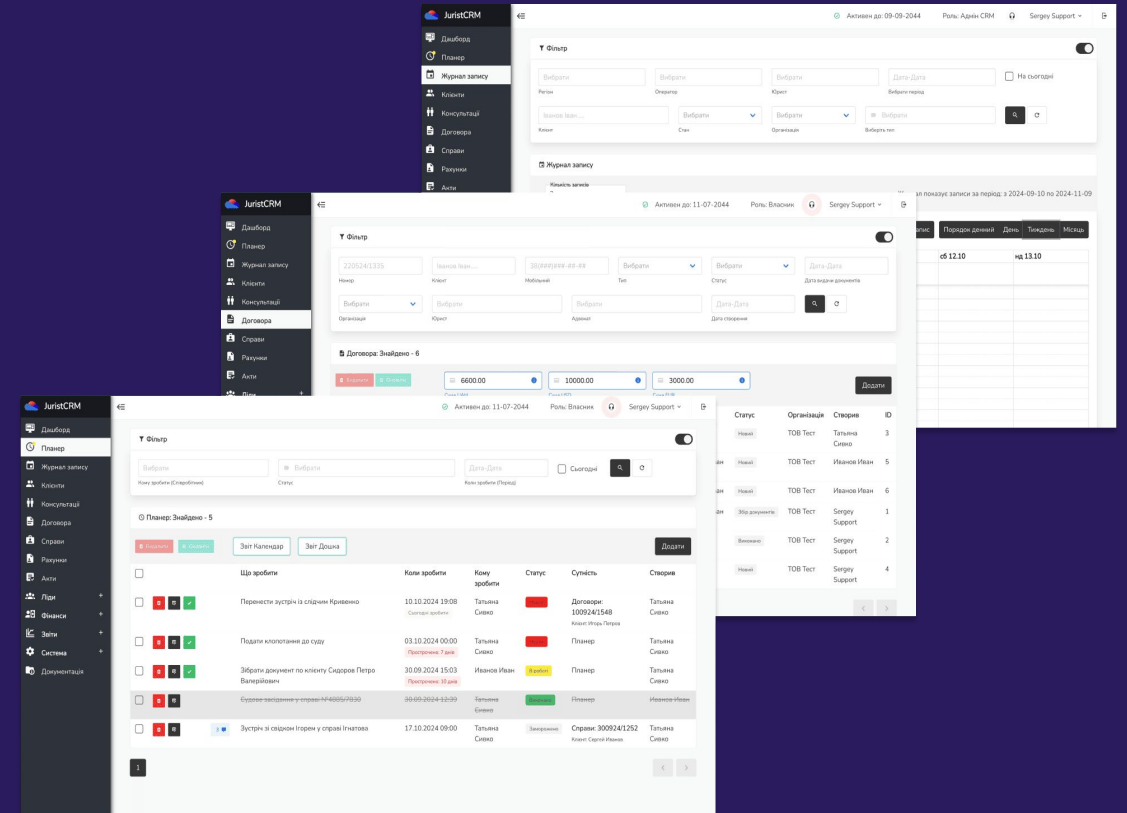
JuristCRM
Дашборд
Планер
Журнал запису
Клієнти
Консультації
Договора
Справи
Рахунки
Акти

Активен до: 09-09-2044 Роль: Адмін CRM Sergey Support

Фільтр
Вибрати
Регіон
Вибрати
Оператор
Вибрати
Юрист
Дата-Дата
Вибрати період
На сьогодні
Іванов Іван ...
Клієнт
Вибрати
Стан
Вибрати
Організація
Вибрати
Вибрать тип

Журнал запису
Кількість записів
Календар показує записи за період: з 2024-09-10 по 2024-11-09
Порядок денний День Тиждень Місяць
сб 12.10 нд 13.10

JuristCRM
Дашборд
Планер
Журнал запису
Клієнти
Консультації
Договора
Справи
Рахунки
Акти
Ліди

Активен до: 11-07-2044 Роль: Власник Sergey Support

Фільтр
220024/1335
Номер
Іванов Іван ...
Клієнт
38(###)###-##-##
Мобільний
Вибрати
Тип
Вибрати
Статус
Дата-Дата
Дата видачі документів
Вибрати
Організація
Вибрати
Юрист
Вибрати
Адвокат
Дата-Дата
Дата створення

Договора: Знайдено - 6
6600.00
Сума UAH
10000.00
Сума USD
3000.00
Сума EUR
Додати

| Статус | Організація | Створив | ID |
|---|---|---|---|
| Новий | ТОВ Тест | Тетяна Сивко | 3 |
| Новий | ТОВ Тест | Иванов Иван | 5 |
| Новий | ТОВ Тест | Иванов Иван | 6 |
| Збір документів | ТОВ Тест | Sergey Support | 1 |
| Виконано | ТОВ Тест | Sergey Support | 2 |
| Новий | ТОВ Тест | Sergey Support | 4 |

JuristCRM
Дашборд
Планер
Журнал запису
Клієнти
Консультації
Договора
Справи
Рахунки
Акти
Ліди
Фінанси
Звіти
Система
Документація

Активен до: 11-07-2044 Роль: Власник Sergey Support

Фільтр
Вибрати
Кому зробити (Співробітник)
Вибрати
Статус
Дата-Дата
Коли зробити (Період)
Сьогодні

Планер: Знайдено - 5
Видалити Виконати
Звіт Календар Звіт Дошка
Додати

| | Що зробити | Коли зробити | Кому зробити | Статус | Сутність | Створив |
|---|---|---|---|---|---|---|
| | Перенести зустріч із слідчим Кривенко | 10.10.2024 19:08 Сьогодні зробити | Тетяна Сивко | Новий | Договори: 100924/1548 Клієнт: Ігорь Петров | Тетяна Сивко |
| | Подати клопотання до суду | 03.10.2024 00:00 Прострочено: 7 днів | Тетяна Сивко | Новий | Планер | Тетяна Сивко |
| | Зібрати документ по клієнту Сидоров Петро Валерійович | 30.09.2024 15:03 Прострочено: 10 днів | Иванов Иван | В роботі | Планер | Тетяна Сивко |
| | Судове засідання у справі №4805/7830 | 30.09.2024 12:39 | Тетяна Сивко | Виконано | Планер | Иванов Иван |
| | Зустріч зі свідком Ігорем у справі Ігнатова | 17.10.2024 09:00 | Тетяна Сивко | Заморожено | Справи: 300924/1252 Клієнт: Сергей Иванов | Тетяна Сивко |

1